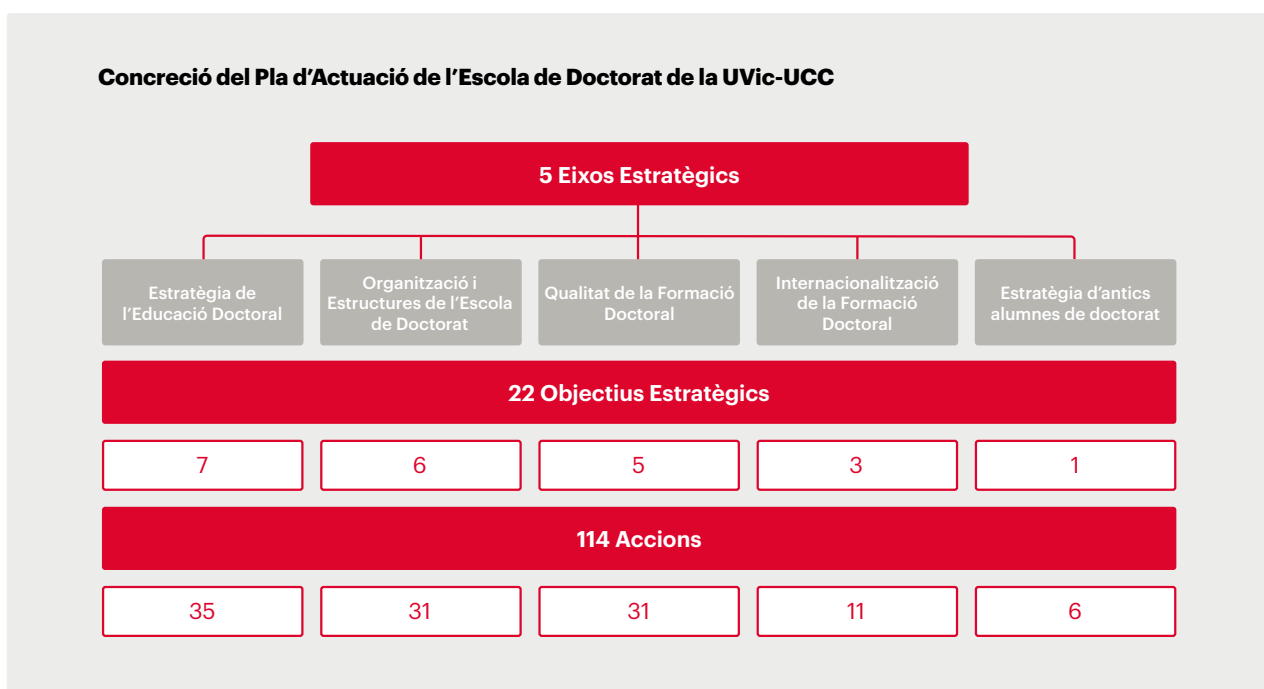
Concreció del Pla d'Actuació de l'Escola de Doctorat de la UVic-UCC

5 Eixos Estratègics

Estratègia de l'Educació Doctoral

Organització i Estructures de l'Escola de Doctorat

Qualitat de la Formació Doctoral

Internacionalització de la Formació Doctoral

Estratègia d'antics alumnes de doctorat

22 Objectius Estratègics

| 7 | 6 | 5 | 3 | 1 |
|---|---|---|---|---|

114 Accions

| 35 | 31 | 31 | 11 | 6 |
|---|---|---|---|---|